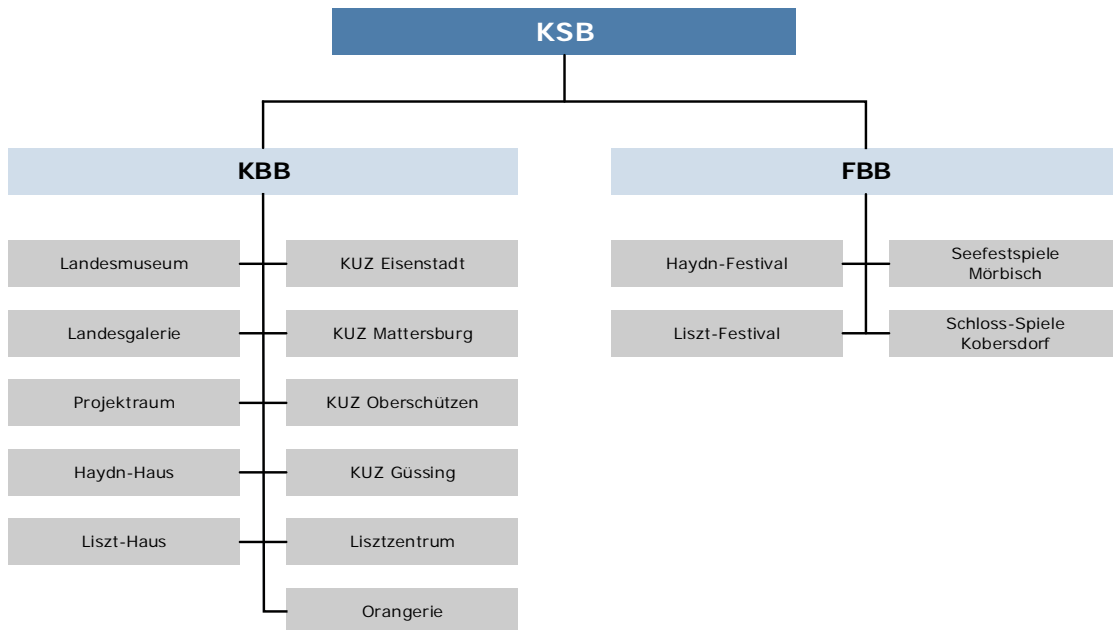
KSB

KBB

Landesmuseum

KUZ Eisenstadt

Landesgalerie

KUZ Mattersburg

Projektraum

KUZ Oberschützen

Haydn-Haus

KUZ Güssing

Liszt-Haus

Lisztzentrum

Orangerie

FBB

Haydn-Festival

Seefestspiele Mörbisch

Liszt-Festival

Schloss-Spiele Kobersdorf